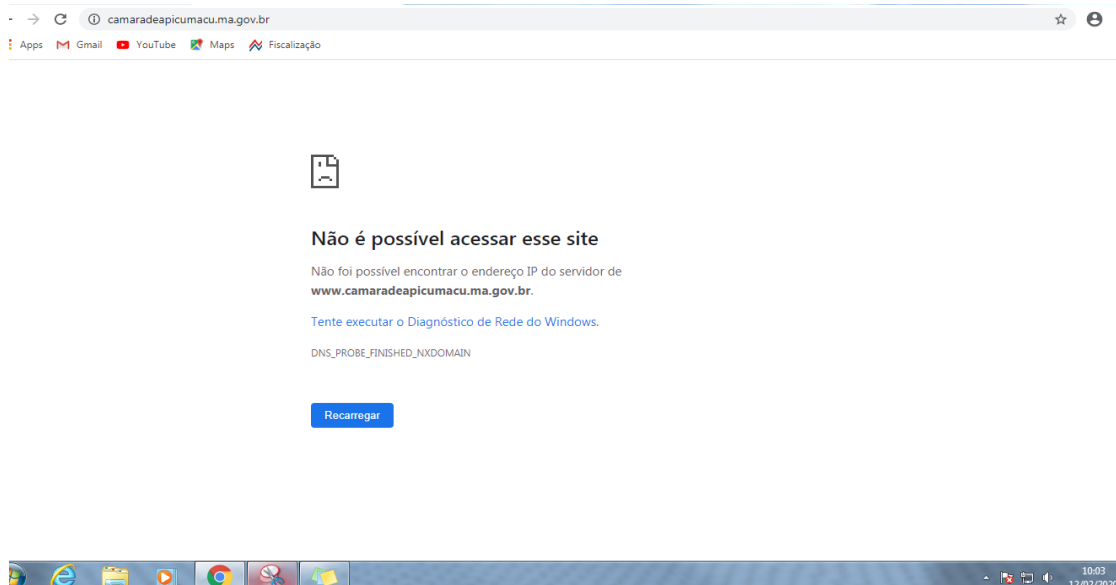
camaradeapicumacu.ma.gov.br

Apps Gmail YouTube Maps Fiscalização

Não é possível acessar esse site

Não foi possível encontrar o endereço IP do servidor de **www.camaradeapicumacu.ma.gov.br**.

Tente executar o Diagnóstico de Rede do Windows.

DNS_PROBE_FINISHED_NXDOMAIN

Recarregar

10:03
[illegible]